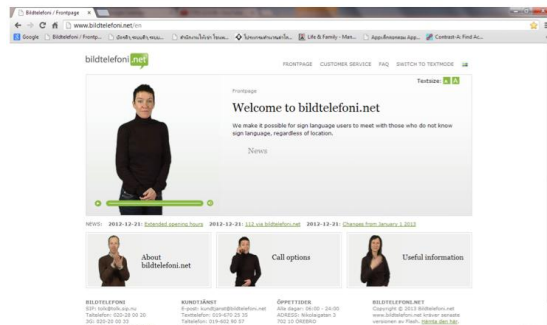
Bildtelefoni / Frontpage ×

www.bildtelefoni.net/en

Google | Bildtelefoni / Frontp... | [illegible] | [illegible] | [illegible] | Life & Family - Mas... | Apps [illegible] App... | Contrast-A: Find Ac...

bildtelefoni.net

FRONTPAGE CUSTOMER SERVICE FAQ SWITCH TO TEXTMODE

Textsize: A A

Frontpage

Welcome to bildtelefoni.net

We make it possible for sign language users to meet with those who do not know sign language, regardless of location.

News

NEWS: 2012-12-21: Extended opening hours 2012-12-21: 112 via bildtelefoni.net 2012-12-21: Changes from January 1 2013

About bildtelefoni.net

Call options

Useful information

BILDTELEFONI
SIP: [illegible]
Telefon: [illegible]
3G: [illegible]

KUNDTJÄNST
E-post: kundtjanst@bildtelefoni.net
Texttelefon: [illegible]
Telefon: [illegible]

ÖPPETTIDER
Alla dagar: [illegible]
ADRESS: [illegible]
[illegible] ÖREBRO

BILDTELEFONI.NET
Copyright © 2013 Bildtelefoni.net
www.bildtelefoni.net kräver senaste versionen av Flash. Hämta den här